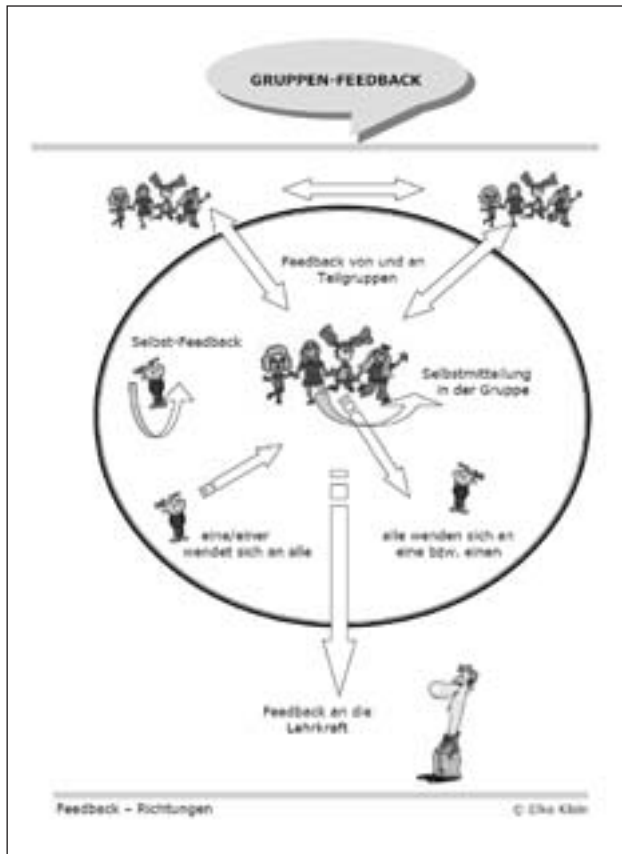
GRUPPEN-FEEDBACK

Feedback von und an Teilgruppen

Selbst-Feedback

Selbstmitteilung in der Gruppe

eine/einer wendet sich an alle

alle wenden sich an eine bzw. einen

Feedback an die Lehrkraft

Feedback – Richtungen

© Elke Klein